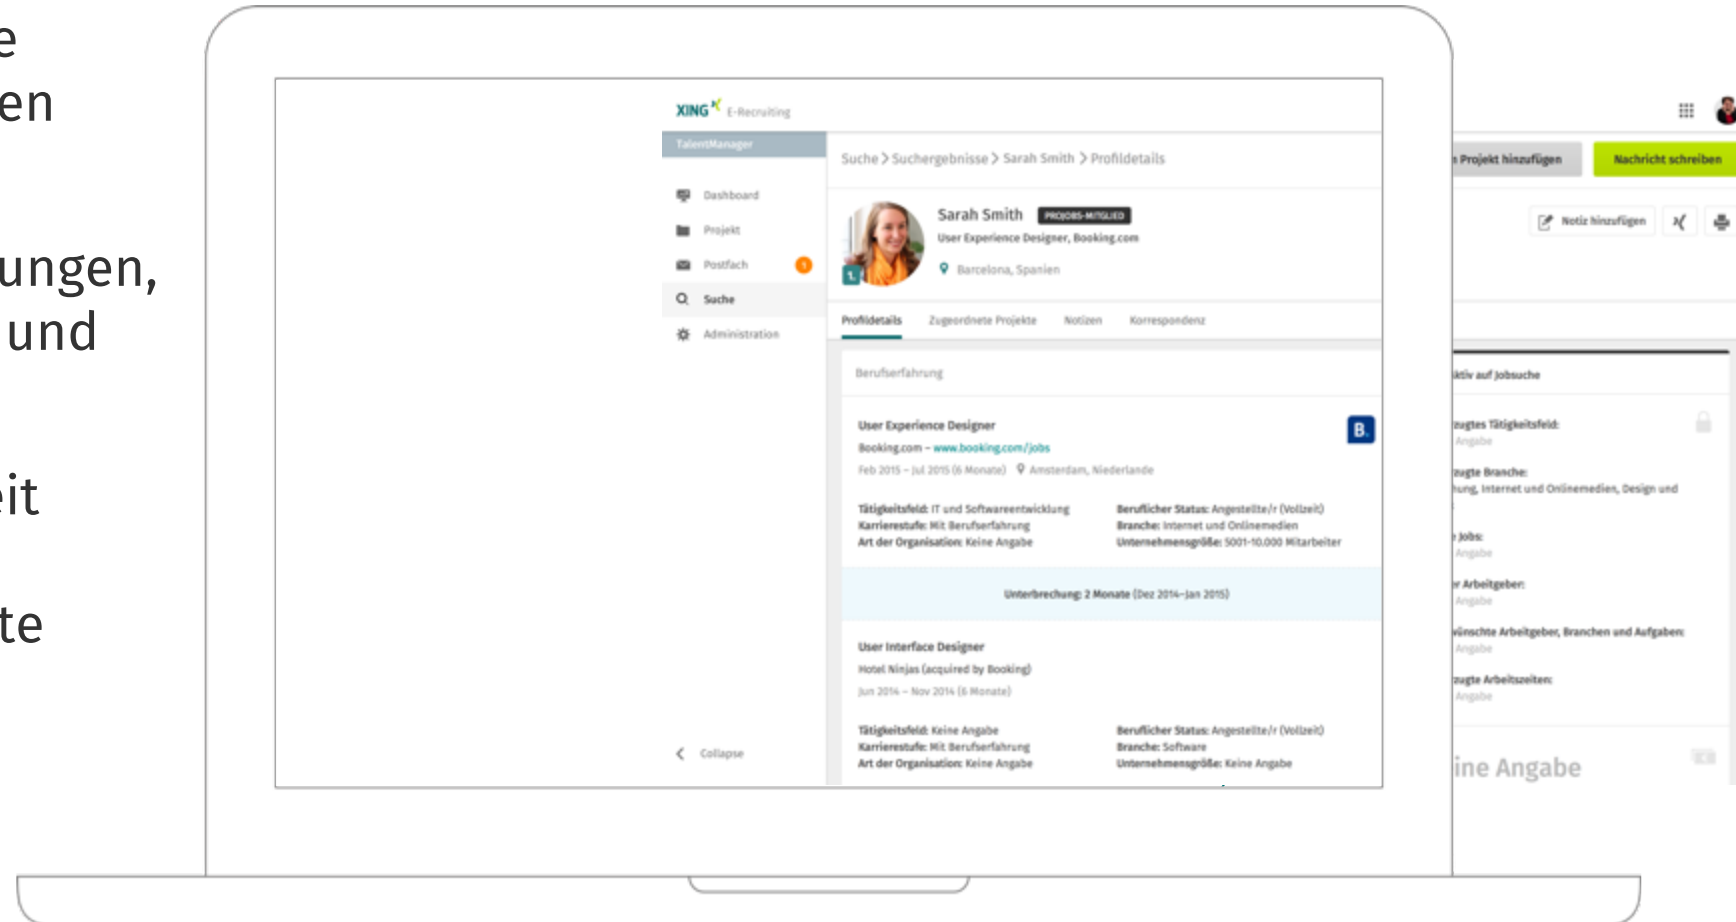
e
en

ungen,
und

it

te

XING E-Recruiting

TalentManager

Dashboard
Projekt
Postfach
Suche
Administration

Collapse

Suche > Suchergebnisse > Sarah Smith > Profildetails

Sarah Smith PROJOBS-MITGLIED
User Experience Designer, Booking.com
Barcelona, Spanien

Profildetails Zugeordnete Projekte Notizen Korrespondenz

Berufserfahrung

User Experience Designer
Booking.com – www.booking.com/jobs
Feb 2015 – Jul 2015 (6 Monate) Amsterdam, Niederlande

Tätigkeitsfeld: IT und Softwareentwicklung
Karrierestufe: Mit Berufserfahrung
Art der Organisation: Keine Angabe

Beruflicher Status: Angestellte/r (Vollzeit)
Branche: Internet und Onlinemedien
Unternehmensgröße: 5001-10.000 Mitarbeiter

Unterbrechung: 2 Monate (Dez 2014–Jan 2015)

User Interface Designer
Hotel Ninjas (acquired by Booking)
Jun 2014 – Nov 2014 (6 Monate)

Tätigkeitsfeld: Keine Angabe
Karrierestufe: Mit Berufserfahrung
Art der Organisation: Keine Angabe

Beruflicher Status: Angestellte/r (Vollzeit)
Branche: Software
Unternehmensgröße: Keine Angabe

n Projekt hinzufügen
Nachricht schreiben
Notiz hinzufügen

ktiv auf Jobsuche
zugtes Tätigkeitsfeld:
Angabe
zugte Branche:
hung, Internet und Onlinemedien, Design und
Jobs:
Angabe
r Arbeitgeber:
Angabe
ünschte Arbeitgeber, Branchen und Aufgaben:
Angabe
zugte Arbeitszeiten:
Angabe

ine Angabe